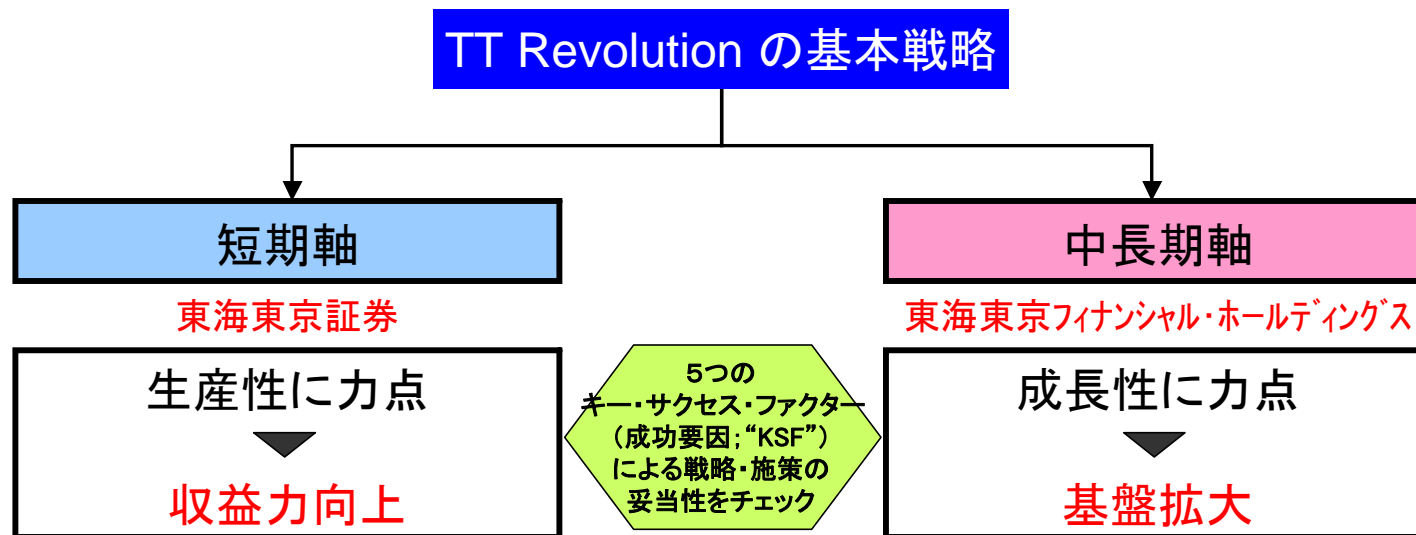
TT Revolution の基本戦略

短期軸

東海東京証券

生産性に力点

収益力向上

5つの
キー・サクセス・ファクター
（成功要因；“KSF”）
による戦略・施策の
妥当性をチェック

中長期軸

東海東京フィナンシャル・ホールディングス

成長性に力点

基盤拡大